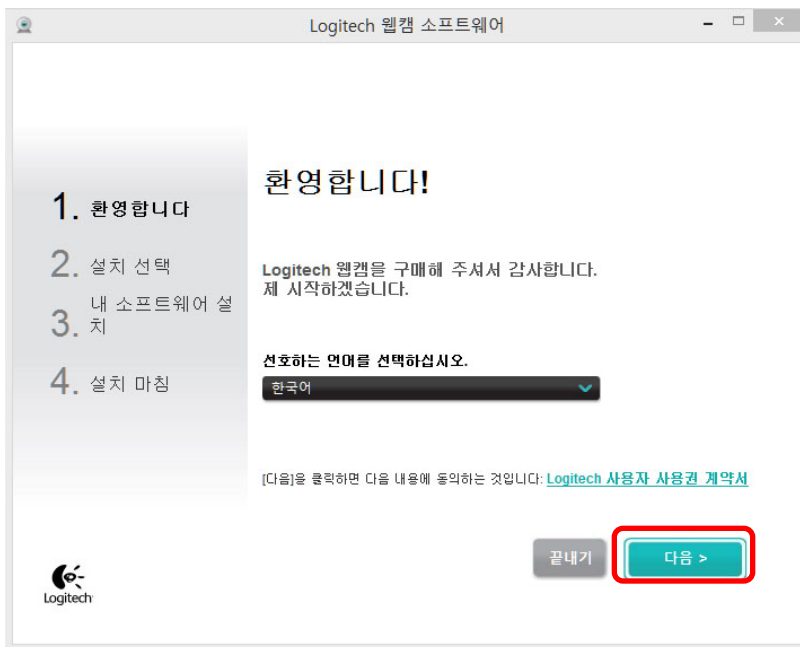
Logitech 웹캠 소프트웨어

1. 환영합니다

2. 설치 선택

3. 내 소프트웨어 설치

4. 설치 마침

환영합니다!

Logitech 웹캠을 구매해 주셔서 감사합니다. 제 시작하겠습니다.

선호하는 언어를 선택하십시오.

한국어

[다음]을 클릭하면 다음 내용에 동의하는 것입니다: Logitech 사용자 사용권 계약서

끝내기

다음 >

Logitech